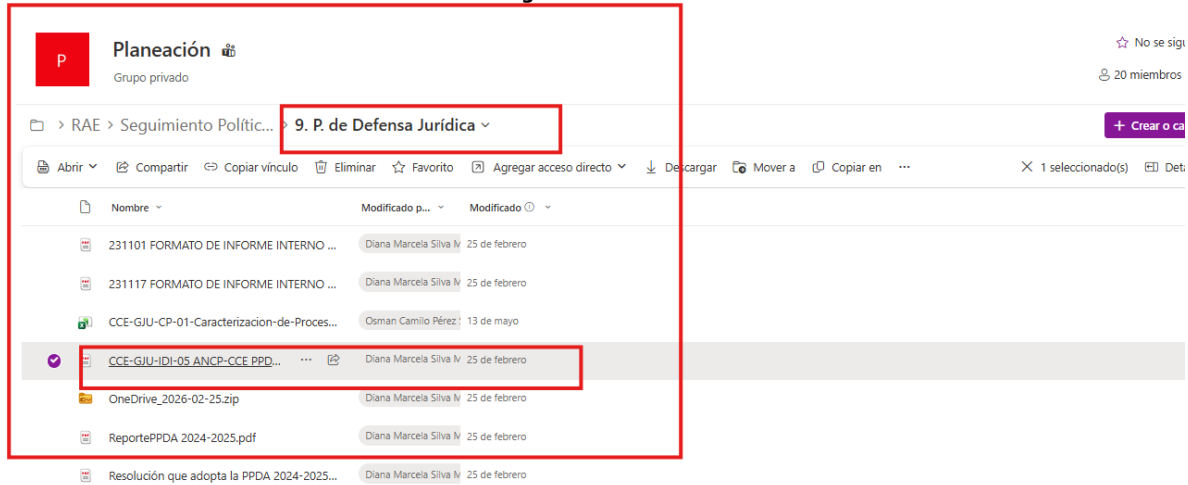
P

Planeación

Grupo privado

No se sig

20 miembros

RAE > Seguimiento Polític... > 9. P. de Defensa Jurídica

+ Crear o ca

Abrir Compartir Copiar vínculo Eliminar Favorito Agregar acceso directo Descargar Mover a Copiar en ··· 1 seleccionado(s) Deta

| Nombre | Modificado p... | Modificado |
|---|---|---|
| 231101 FORMATO DE INFORME INTERNO ... | Diana Marcela Silva M | 25 de febrero |
| 231117 FORMATO DE INFORME INTERNO ... | Diana Marcela Silva M | 25 de febrero |
| CCE-GJU-CP-01-Caracterizacion-de-Proces... | Osman Camilo Pérez S | 13 de mayo |
| CCE-GJU-IDI-05 ANCP-CCE PPD... | Diana Marcela Silva M | 25 de febrero |
| OneDrive_2026-02-25.zip | Diana Marcela Silva M | 25 de febrero |
| ReportePPDA 2024-2025.pdf | Diana Marcela Silva M | 25 de febrero |
| Resolución que adopta la PPDA 2024-2025... | Diana Marcela Silva M | 25 de febrero |